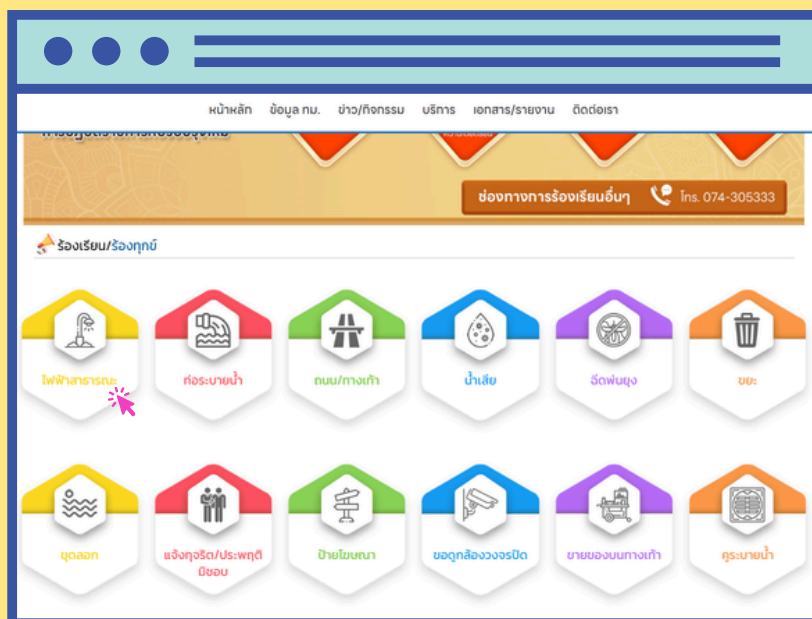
หน้าหลัก ข้อมูล ทน. ข่าว/กิจกรรม บริการ เอกสาร/รายงาน ติดต่อเรา

ช่องทางการร้องเรียนอื่นๆ โทร. 074-305333

ร้องเรียน/ร้องทุกข์

ไฟฟ้าสาธารณะ
ท่อระบายน้ำ
ถนน/ทางเท้า
น้ำเสีย
ฉีดพ่นยุง
ขยะ

ขุดลอก
แจ้งทุจริต/ประพฤติมิชอบ
ป้ายโฆษณา
ขอดูกล้องวงจรปิด
ขายของบนทางเท้า
คูระบายน้ำ